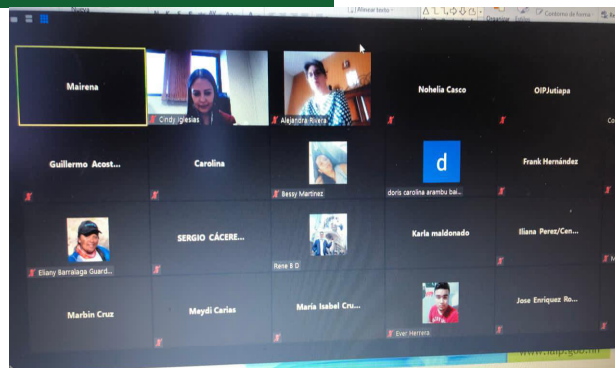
Nueva

Alinear texto

Organizar

Contorno de forma

Mairena

Cindy Iglesias

Alejandra Rivera

Nohelia Casco

OIPJutiapa

Guillermo Acost...

Carolina

Bessy Martinez

d

doris carolina arambu bai...

Frank Hernández

Eliany Barralaga Guard...

SERGIO CÁCERE...

Rene B D

Karla maldonado

Iliana Perez/Cen...

Marbin Cruz

Meydi Carias

Maria Isabel Cru...

Ever Herrera

Jose Enriquez Ro...